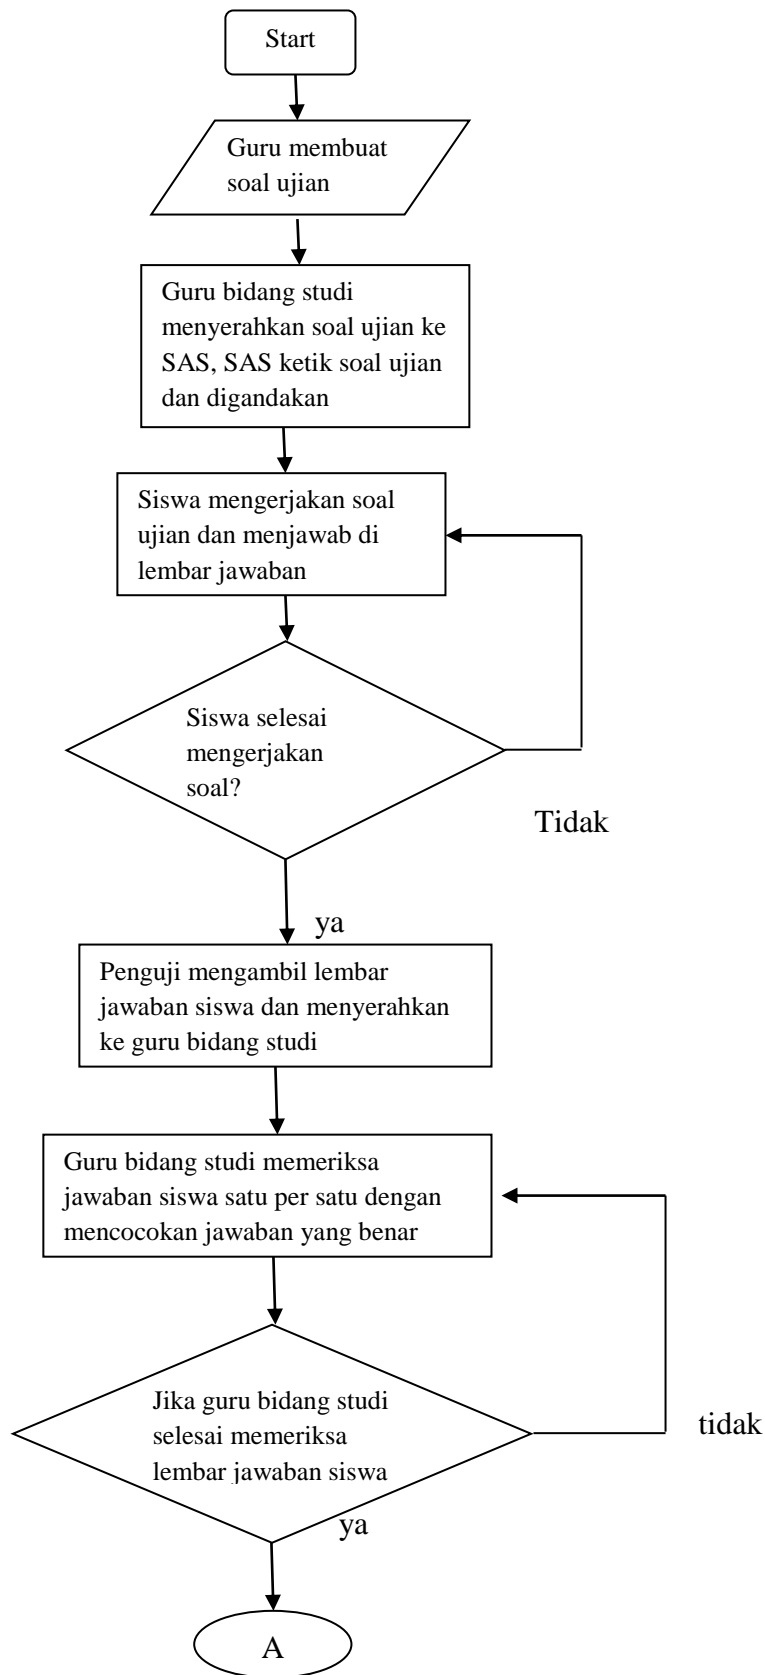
Start

Guru membuat soal ujian

Guru bidang studi menyerahkan soal ujian ke SAS, SAS ketik soal ujian dan digandakan

Siswa mengerjakan soal ujian dan menjawab di lembar jawaban

Siswa selesai mengerjakan soal?

Tidak

ya

Penguji mengambil lembar jawaban siswa dan menyerahkan ke guru bidang studi

Guru bidang studi memeriksa jawaban siswa satu per satu dengan mencocokan jawaban yang benar

Jika guru bidang studi selesai memeriksa lembar jawaban siswa

tidak

ya

A